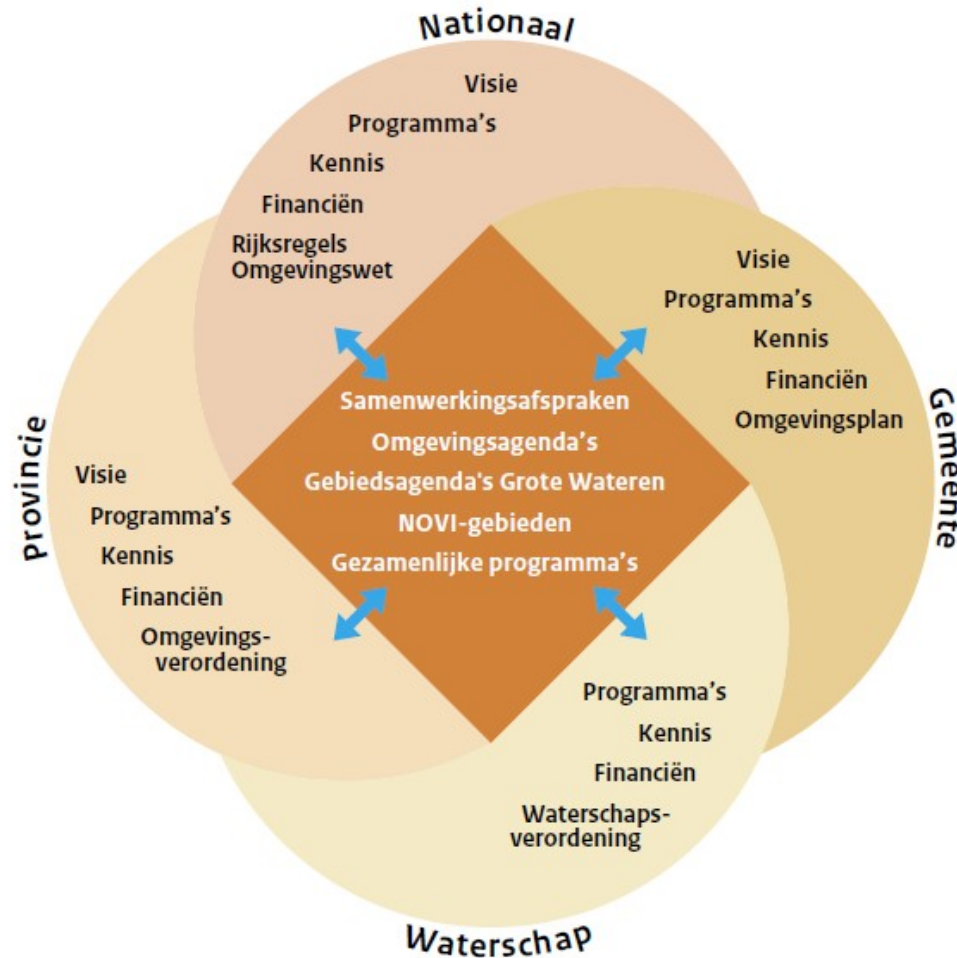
Nationaal

Visie
Programma's
Kennis
Financiën
Rijksregels
Omgevingswet

Gemeente

Visie
Programma's
Kennis
Financiën
Omgevingsplan

Provincie

Visie
Programma's
Kennis
Financiën
Omgevingsverordening

Samenwerkingsafspraken
Omgevingsagenda's
Gebiedsagenda's Grote Wateren
NOVI-gebieden
Gezamenlijke programma's

Programma's
Kennis
Financiën
Waterschapsverordening

Waterschap